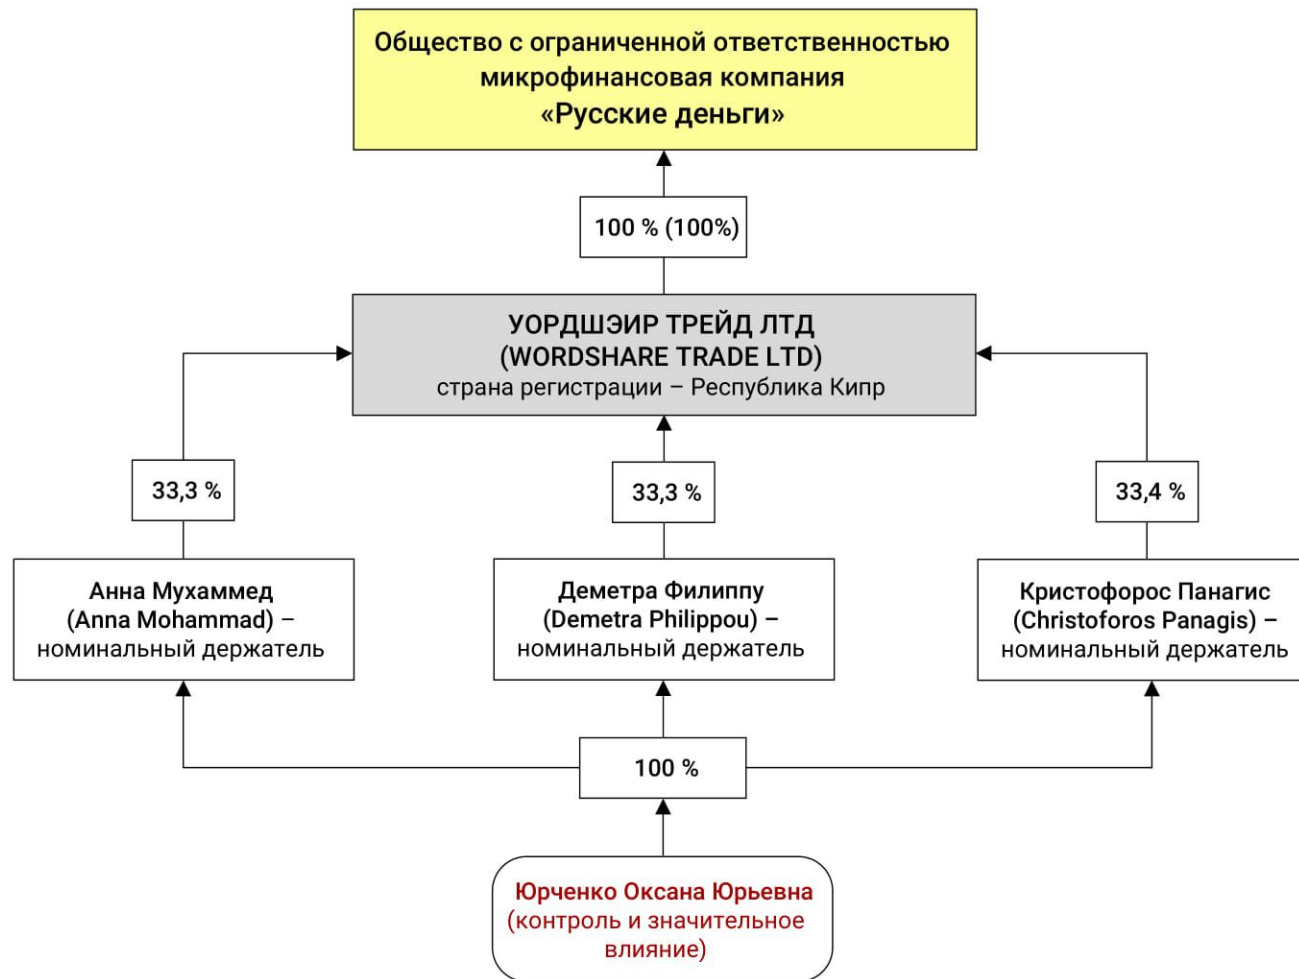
Общество с ограниченной ответственностью микрофинансовая компания «Русские деньги»

100 % (100%)

УОРДШЭИР ТРЕЙД ЛТД (WORDSHARE TRADE LTD) страна регистрации – Республика Кипр

33,3 %

33,3 %

33,4 %

Анна Мухаммед (Anna Mohammad) – номинальный держатель

Деметра Филиппу (Demetra Philippou) – номинальный держатель

Кристофорос Панагис (Christoforos Panagis) – номинальный держатель

100 %

Юрченко Оксана Юрьевна (контроль и значительное влияние)